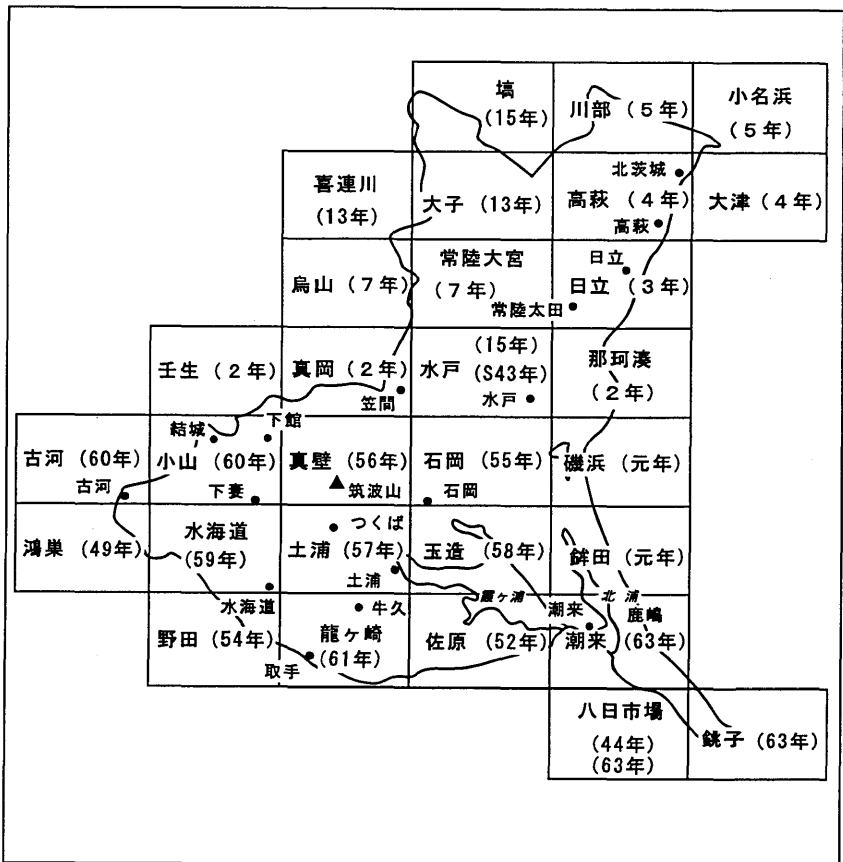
塙 (15年)

川部 (5年)

小名浜 (5年)

喜連川 (13年)

大子 (13年)

北茨城
高萩 (4年)
高萩

大津 (4年)

烏山 (7年)

常陸大宮 (7年)
常陸太田

日立
日立 (3年)

壬生 (2年)

真岡 (2年)
笠間

水戸 (15年) (S43年)
水戸

那珂湊 (2年)

結城
下館

古河 (60年)
古河

小山 (60年)
下妻

真壁 (56年)
筑波山

石岡 (55年)
石岡

磯浜 (元年)

鴻巣 (49年)

水海道 (59年)

つくば
土浦 (57年)
土浦

玉造 (58年)

鉾田 (元年)

霞ヶ浦

潮来

北浦

鹿嶋

水海道

牛久

野田 (54年)

龍ヶ崎 (61年)

取手

佐原 (52年)

潮来

(63年)

八日市場 (44年) (63年)

銚子 (63年)